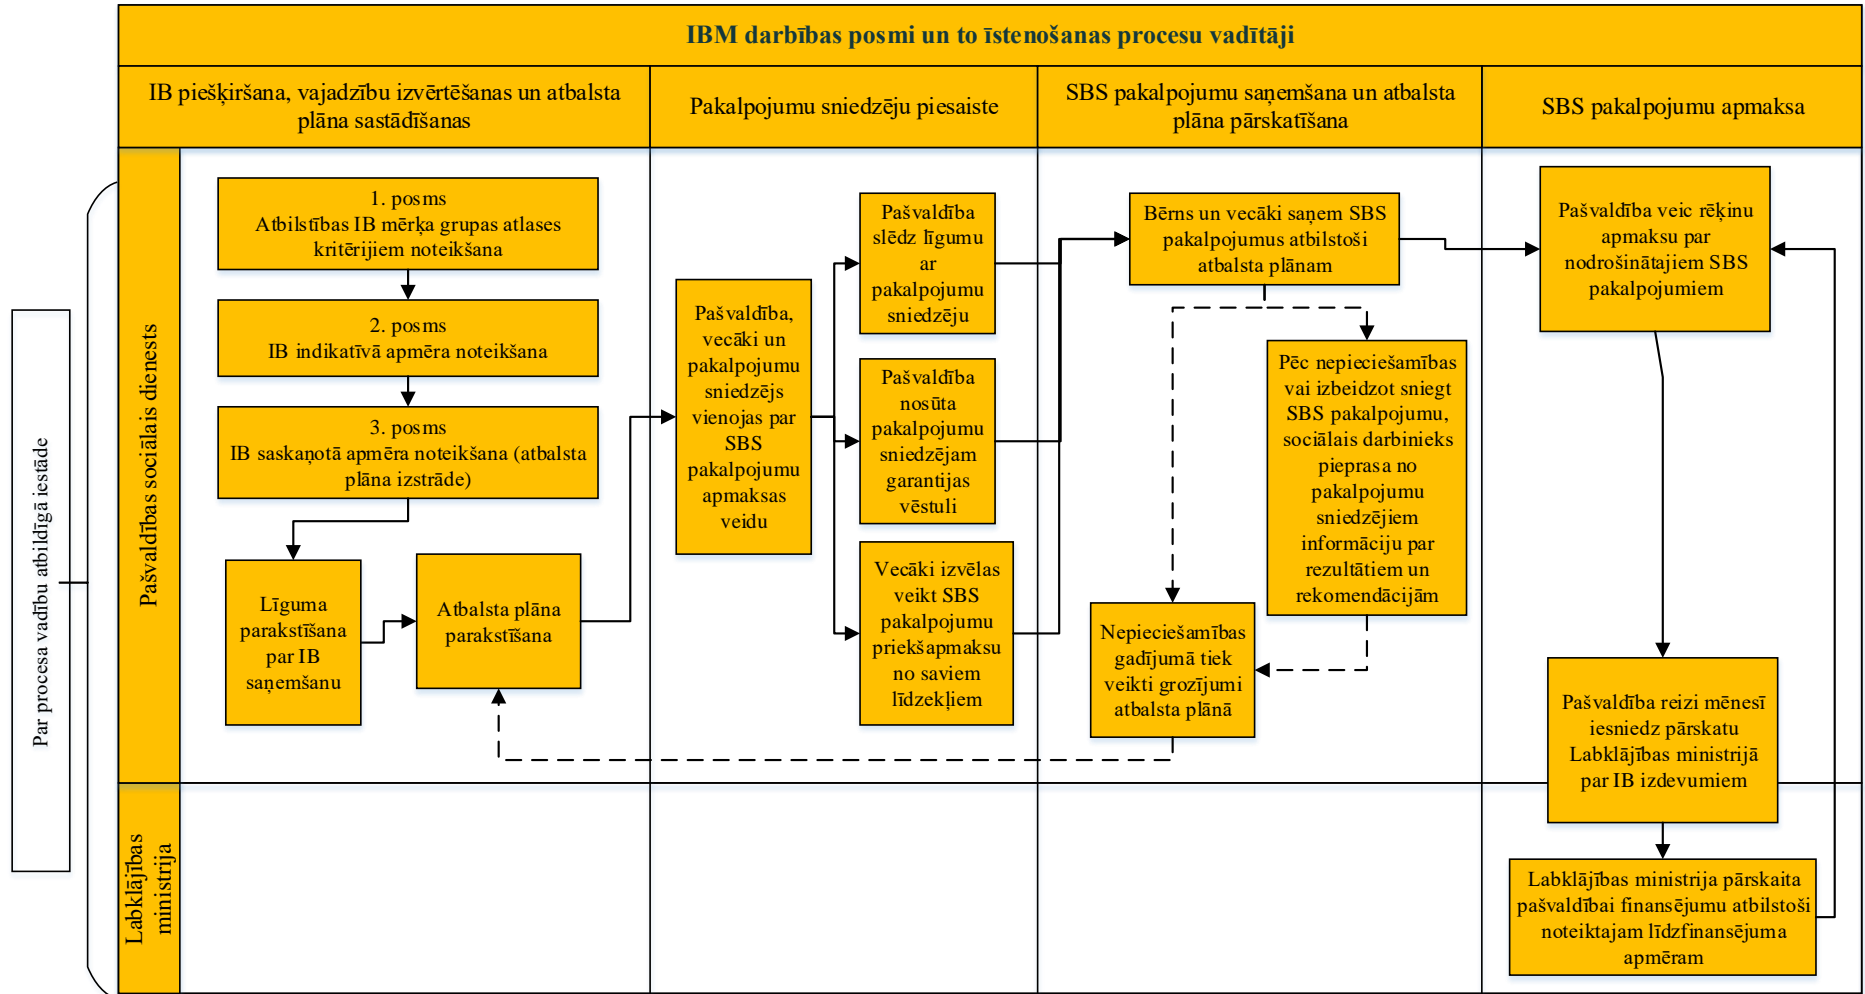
IBM darbības posmi un to īstenošanas procesu vadītāji

IB piešķiršana, vajadzību izvērtēšanas un atbalsta plāna sastādīšanas

Pakalpojumu sniedzēju piesaiste

SBS pakalpojumu saņemšana un atbalsta plāna pārskatīšana

SBS pakalpojumu apmaksa

Par procesa vadību atbildīgā iestāde

Pašvaldības sociālais dienests

Labklājības ministrija

1. posms
Atbilstības IB mērķa grupas atlases kritērijiem noteikšana

2. posms
IB indikatīvā apmēra noteikšana

3. posms
IB saskaņotā apmēra noteikšana (atbalsta plāna izstrāde)

Līguma parakstīšana par IB saņemšanu

Atbalsta plāna parakstīšana

Pašvaldība, vecāki un pakalpojumu sniedzējs vienojas par SBS pakalpojumu apmaksas veidu

Pašvaldība slēdz līgumu ar pakalpojumu sniedzēju

Pašvaldība nosūta pakalpojumu sniedzējam garantijas vēstuli

Vecāki izvēlas veikt SBS pakalpojumu priekšapmaksu no saviem līdzekļiem

Bērns un vecāki saņem SBS pakalpojumus atbilstoši atbalsta plānam

Pēc nepieciešamības vai izbeidzot sniegt SBS pakalpojumu, sociālais darbinieks pieprasa no pakalpojumu sniedzējiem informāciju par rezultātiem un rekomendācijām

Nepieciešamības gadījumā tiek veikti grozījumi atbalsta plānā

Pašvaldība veic rēķinu apmaksu par nodrošinātajiem SBS pakalpojumiem

Pašvaldība reizi mēnesī iesniedz pārskatu Labklājības ministrijā par IB izdevumiem

Labklājības ministrija pārskaita pašvaldībai finansējumu atbilstoši noteiktajam līdzfinansējuma apmēram